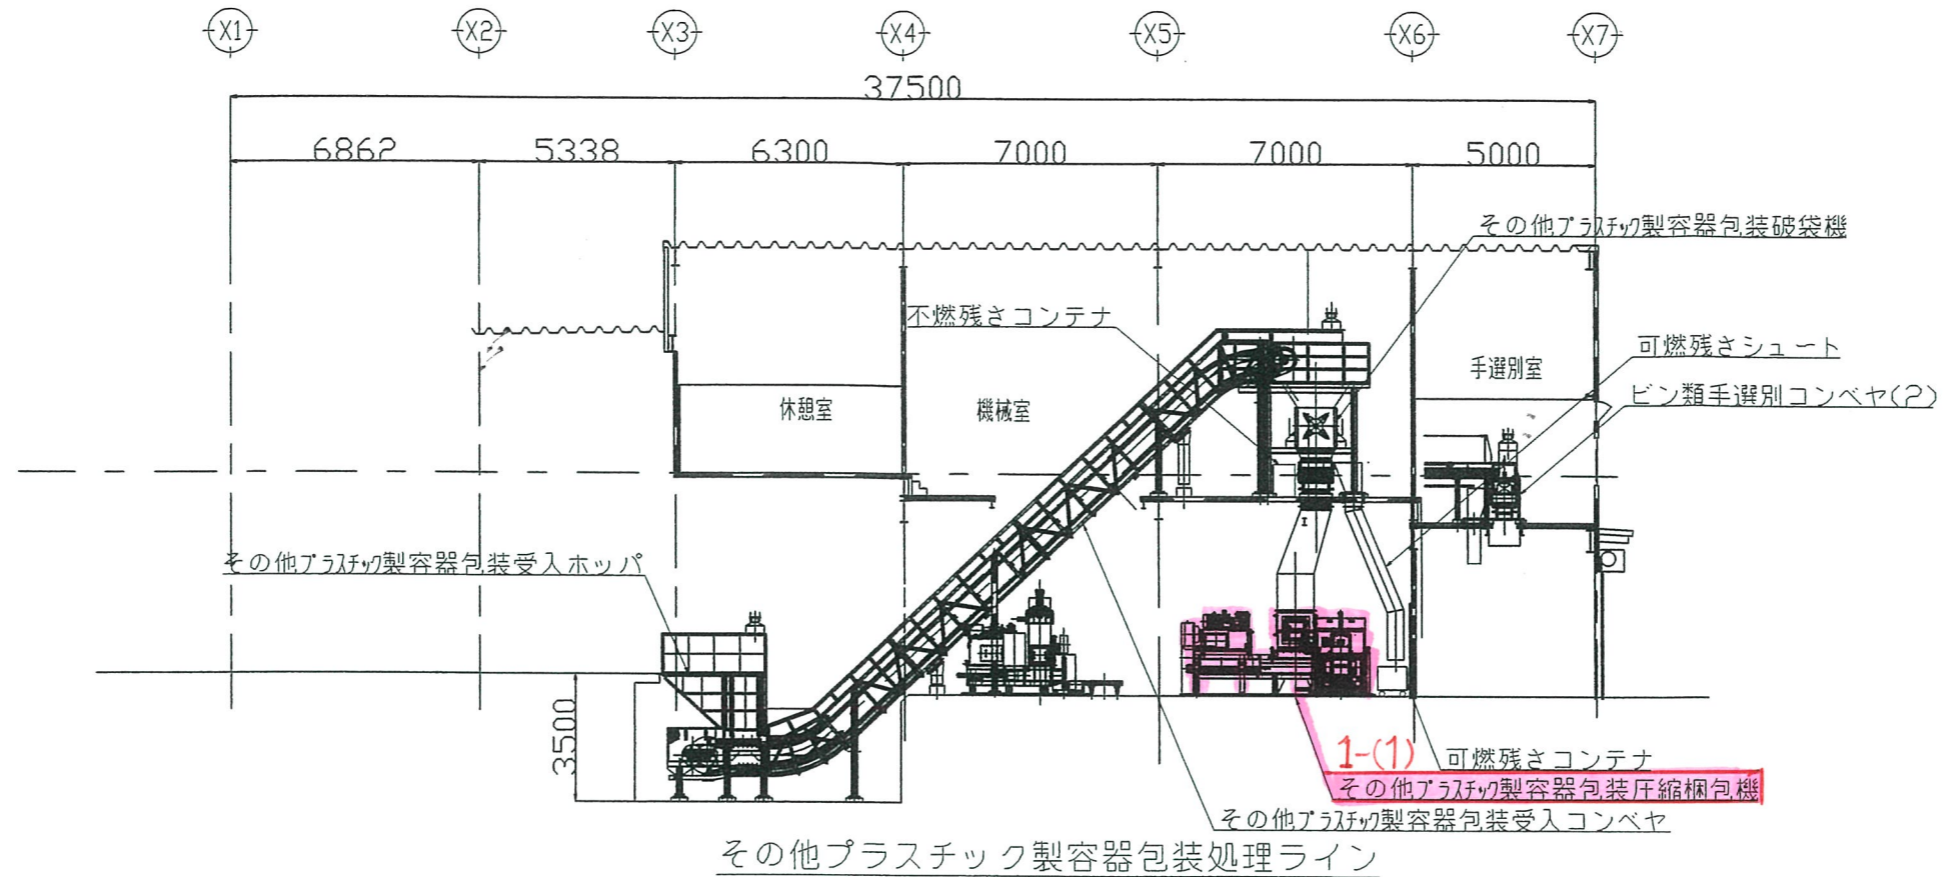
X1
X2
X3
X4
X5
X6
X7

37500

6862
5338
6300
7000
7000
5000

その他プラスチック製容器包装破袋機
不燃残さコンテナ
可燃残さシュート
手選別室
ビン類手選別コンベヤ(2)
休憩室
機械室
その他プラスチック製容器包装受入ホッパ
3500
1-(1)
可燃残さコンテナ
その他プラスチック製容器包装圧縮梱包機
その他プラスチック製容器包装受入コンベヤ

その他プラスチック製容器包装処理ライン